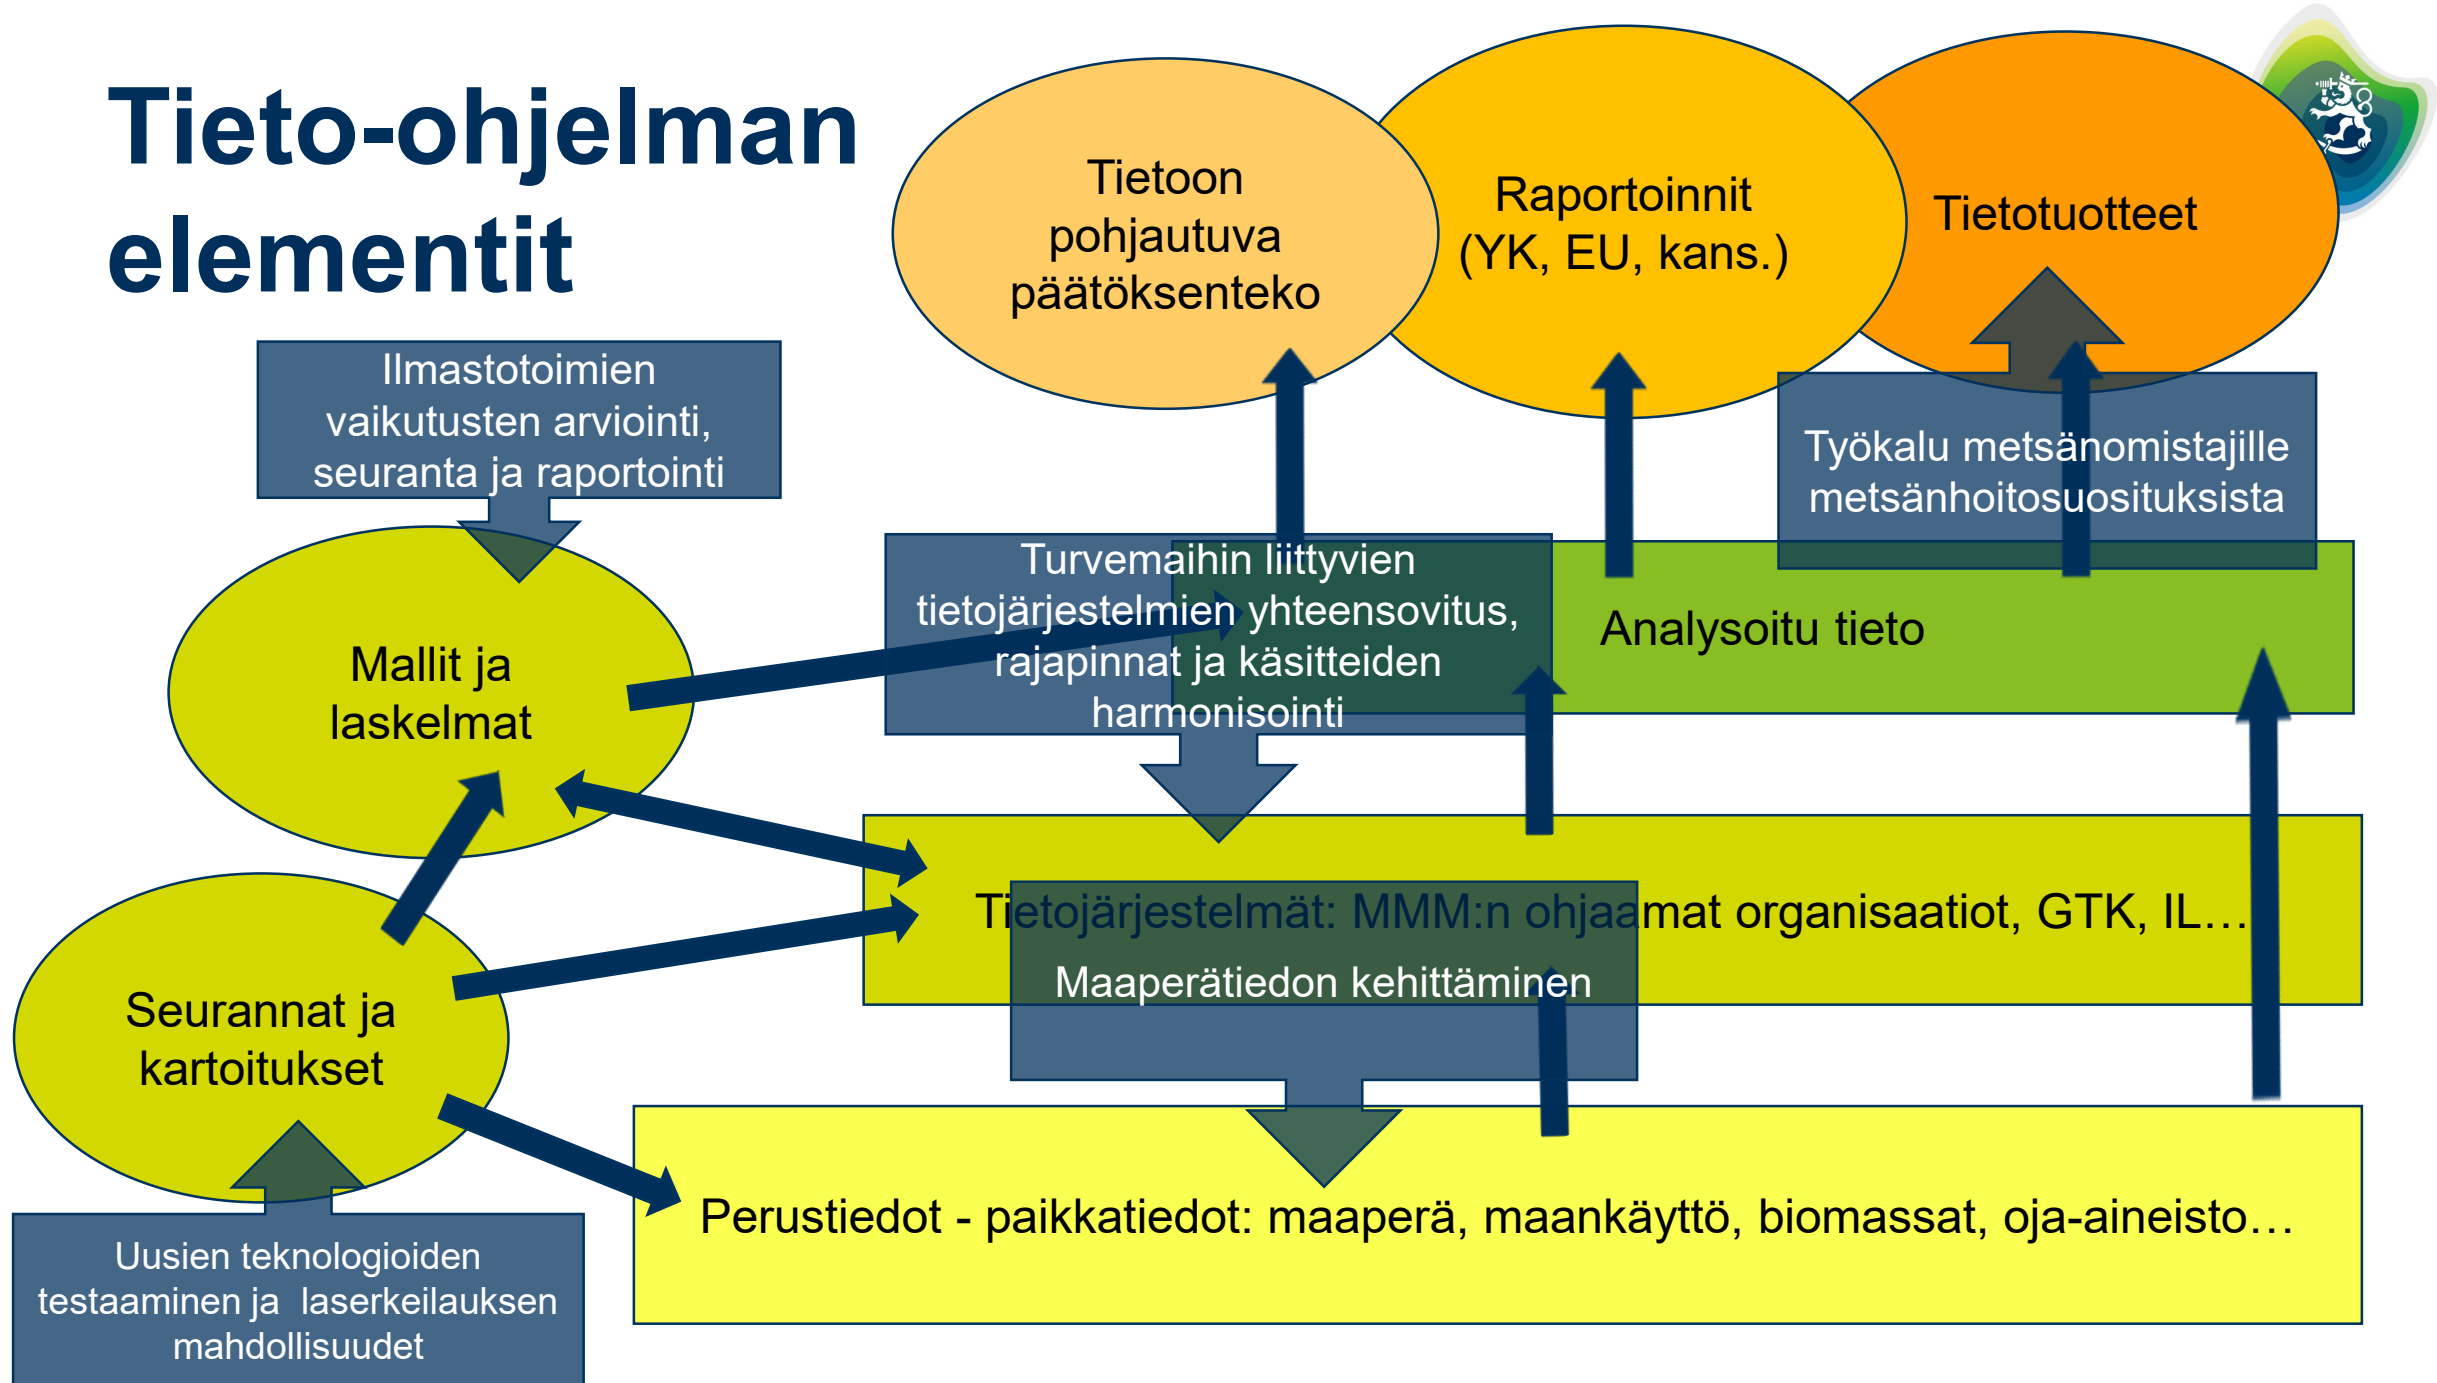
Tieto-ohjelman elementit

Tietoon pohjautuva päätöksenteko

Raportoinnit (YK, EU, kans.)

Tietotuotteet

Ilmastotoimien vaikutusten arviointi, seuranta ja raportointi

Työkalu metsänomistajille metsänhoitosuosituksista

Turvemaihin liittyvien tietojärjestelmien yhteensovitus, rajapinnat ja käsitteiden harmonisointi

Analysoitu tieto

Mallit ja laskelmat

Tietojärjestelmät: MMM:n ohjaamat organisaatiot, GTK, IL…

Maaperätiedon kehittäminen

Seurannat ja kartoitukset

Perustiedot - paikkatiedot: maaperä, maankäyttö, biomassat, oja-aineisto…

Uusien teknologioiden testaaminen ja laserkeilauksen mahdollisuudet